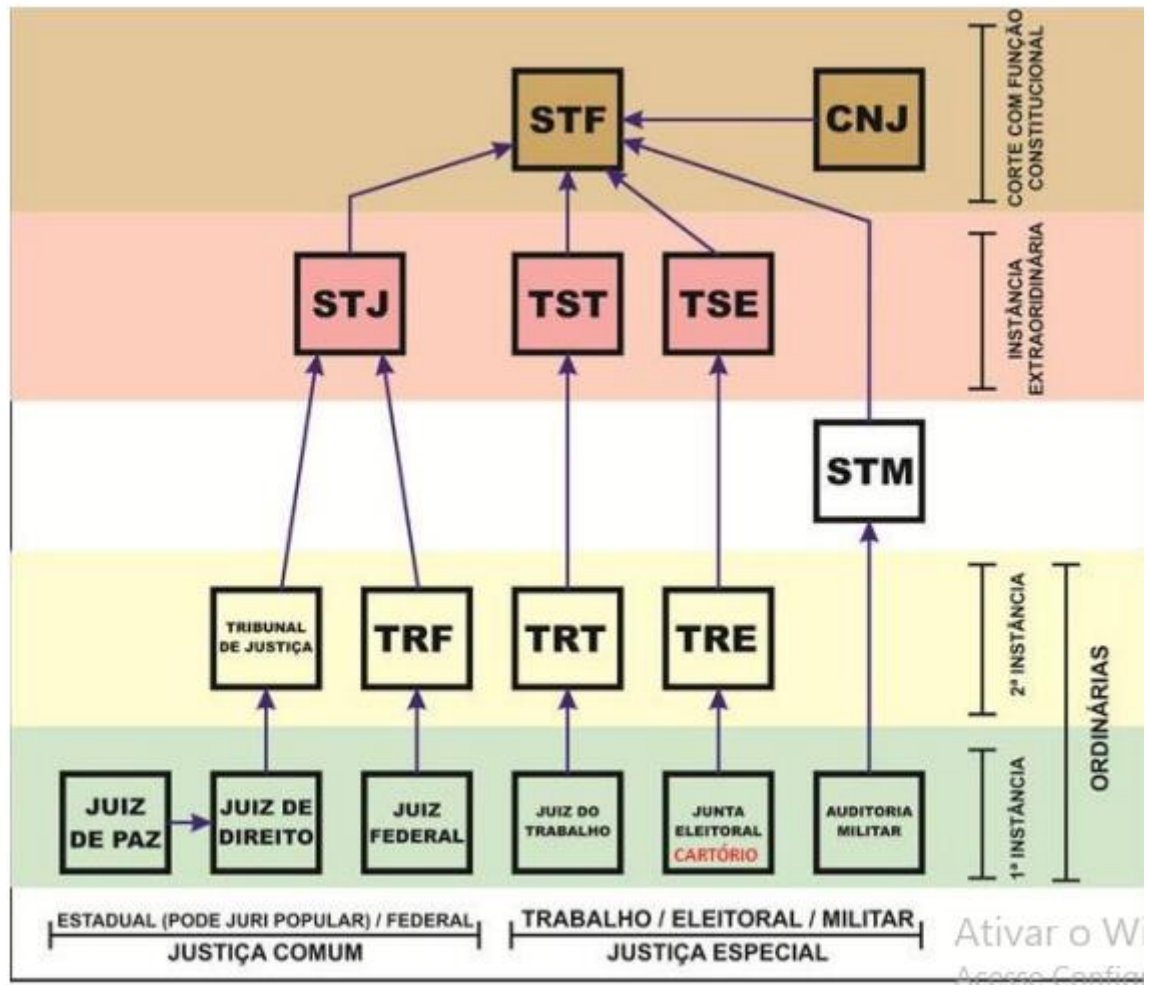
STF

CNJ

CORTE COM FUNÇÃO CONSTITUCIONAL

STJ

TST

TSE

INSTÂNCIA EXTRAORIDINÁRIA

STM

TRIBUNAL DE JUSTIÇA

TRF

TRT

TRE

2ª INSTÂNCIA

ORDINÁRIAS

JUIZ DE PAZ

JUIZ DE DIREITO

JUIZ FEDERAL

JUIZ DO TRABALHO

JUNTA ELEITORAL
CARTÓRIO

AUDITORIA MILITAR

1ª INSTÂNCIA

ESTADUAL (PODE JURI POPULAR) / FEDERAL
JUSTIÇA COMUM

TRABALHO / ELEITORAL / MILITAR
JUSTIÇA ESPECIAL

Ativar o W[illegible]
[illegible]